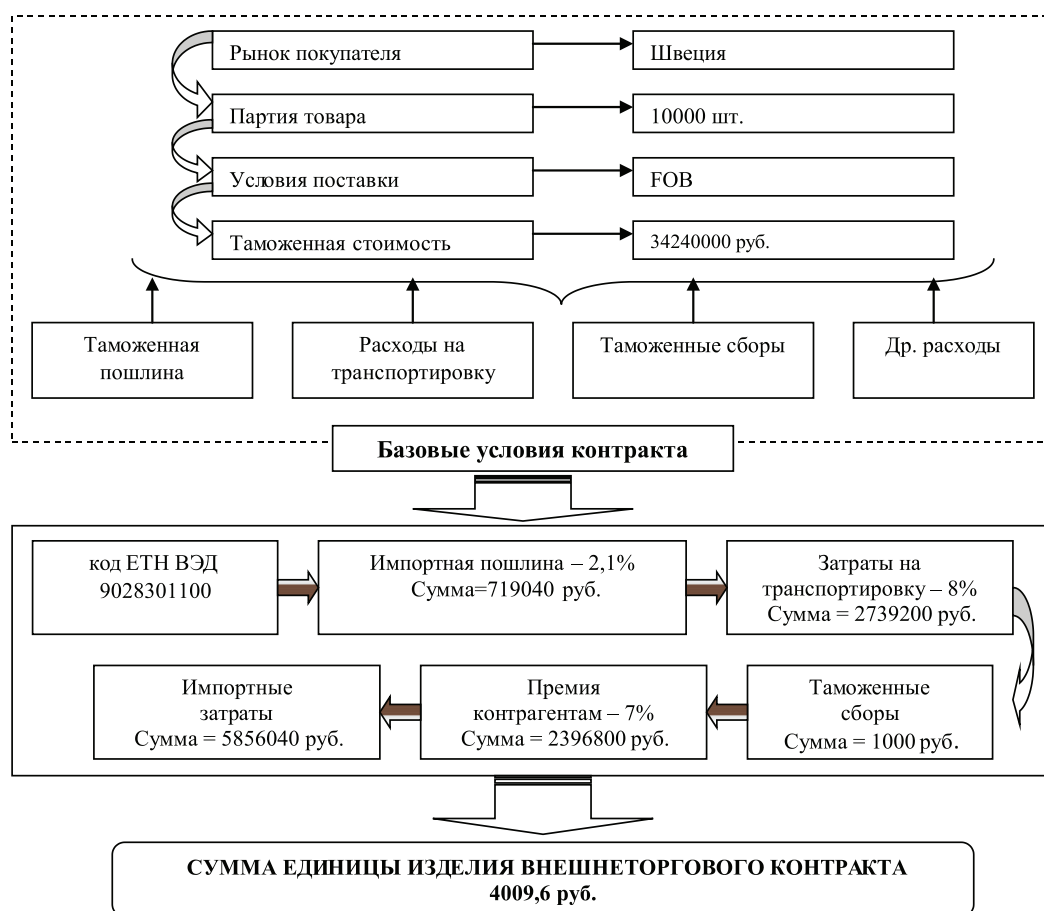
Рынок покупателя

Швеция

Партия товара

10000 шт.

Условия поставки

FOB

Таможенная стоимость

34240000 руб.

Таможенная пошлина

Расходы на транспортировку

Таможенные сборы

Др. расходы

**Базовые условия контракта**

код ЕТН ВЭД 9028301100

Импортная пошлина – 2,1%
Сумма=719040 руб.

Затраты на транспортировку – 8%
Сумма = 2739200 руб.

Таможенные сборы
Сумма = 1000 руб.

Премия контрагентам – 7%
Сумма = 2396800 руб.

Импортные затраты
Сумма = 5856040 руб.

**СУММА ЕДИНИЦЫ ИЗДЕЛИЯ ВНЕШНЕТОРГОВОГО КОНТРАКТА**
**4009,6 руб.**